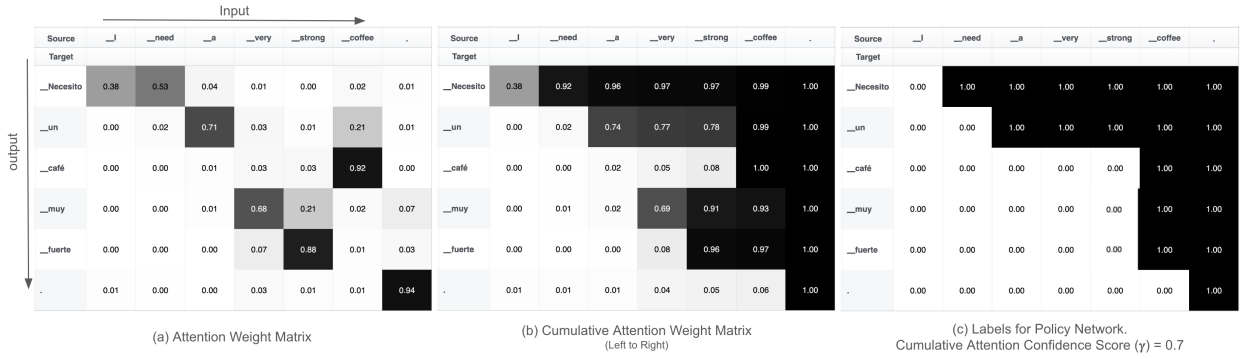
Input

output

| Source | __I | __need | __a | __very | __strong | __coffee | . |
|---|---|---|---|---|---|---|---|
| Target | | | | | | | |
| __Necesito | 0.38 | 0.53 | 0.04 | 0.01 | 0.00 | 0.02 | 0.01 |
| __un | 0.00 | 0.02 | 0.71 | 0.03 | 0.01 | 0.21 | 0.01 |
| __café | 0.00 | 0.00 | 0.01 | 0.03 | 0.03 | 0.92 | 0.00 |
| __muy | 0.00 | 0.00 | 0.01 | 0.68 | 0.21 | 0.02 | 0.07 |
| __fuerte | 0.00 | 0.00 | 0.00 | 0.07 | 0.88 | 0.01 | 0.03 |
| . | 0.01 | 0.00 | 0.00 | 0.03 | 0.01 | 0.01 | 0.94 |

(a) Attention Weight Matrix

| Source | __I | __need | __a | __very | __strong | __coffee | . |
|---|---|---|---|---|---|---|---|
| Target | | | | | | | |
| __Necesito | 0.38 | 0.92 | 0.96 | 0.97 | 0.97 | 0.99 | 1.00 |
| __un | 0.00 | 0.02 | 0.74 | 0.77 | 0.78 | 0.99 | 1.00 |
| __café | 0.00 | 0.00 | 0.02 | 0.05 | 0.08 | 1.00 | 1.00 |
| __muy | 0.00 | 0.01 | 0.02 | 0.69 | 0.91 | 0.93 | 1.00 |
| __fuerte | 0.00 | 0.00 | 0.00 | 0.08 | 0.96 | 0.97 | 1.00 |
| . | 0.01 | 0.01 | 0.01 | 0.04 | 0.05 | 0.06 | 1.00 |

(b) Cumulative Attention Weight Matrix
(Left to Right)

| Source | __I | __need | __a | __very | __strong | __coffee | . |
|---|---|---|---|---|---|---|---|
| Target | | | | | | | |
| __Necesito | 0.00 | 1.00 | 1.00 | 1.00 | 1.00 | 1.00 | 1.00 |
| __un | 0.00 | 0.00 | 1.00 | 1.00 | 1.00 | 1.00 | 1.00 |
| __café | 0.00 | 0.00 | 0.00 | 0.00 | 0.00 | 1.00 | 1.00 |
| __muy | 0.00 | 0.00 | 0.00 | 0.00 | 0.00 | 1.00 | 1.00 |
| __fuerte | 0.00 | 0.00 | 0.00 | 0.00 | 0.00 | 1.00 | 1.00 |
| . | 0.00 | 0.00 | 0.00 | 0.00 | 0.00 | 0.00 | 1.00 |

(c) Labels for Policy Network.
Cumulative Attention Confidence Score ($\gamma$) = 0.7